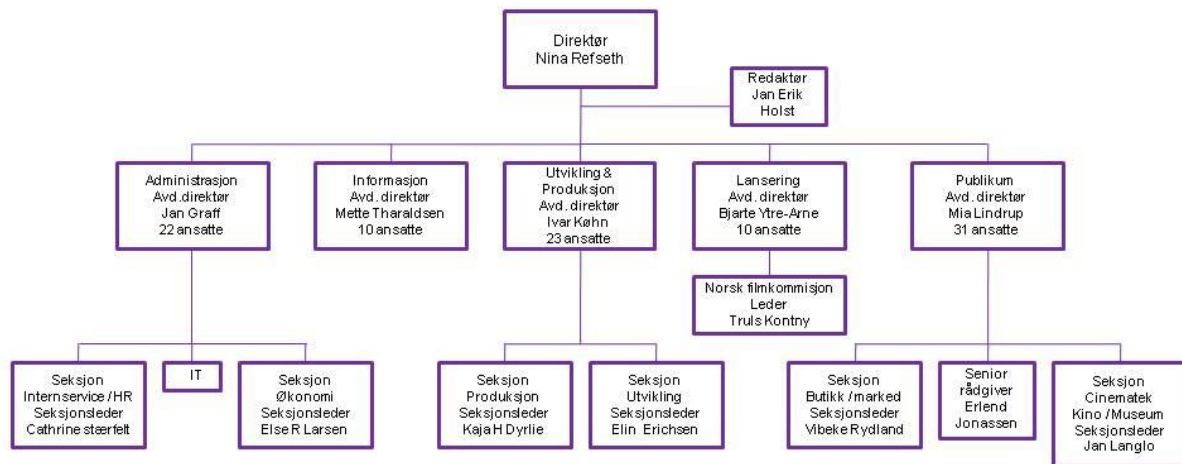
Direktør
Nina Refseth

Redaktør
Jan Erik
Holst

Administrasjon
Avd.direktør
Jan Graff
22 ansatte

Informasjon
Avd. direktør
Mette Tharaldsen
10 ansatte

Utvikling &
Produksjon
Avd. direktør
Ivar Køhn
23 ansatte

Lansering
Avd. direktør
Bjarte Ytre-Arne
10 ansatte

Publikum
Avd. direktør
Mia Lindrup
31 ansatte

Norsk filmkommisjon
Leder
Truls Kontny

Seksjon
Internservice / HR
Seksjonsleder
Cathrine stærfelt

IT

Seksjon
Økonomi
Seksjonsleder
Else R Larsen

Seksjon
Produksjon
Seksjonsleder
Kaja H Dyrlie

Seksjon
Utvikling
Seksjonsleder
Elin Erichsen

Seksjon
Butikk / marked
Seksjonsleder
Vibeke Rydland

Senior
rådgiver
Erlend
Jonassen

Seksjon
Cinematek
Kino / Museum
Seksjonsleder
Jan Langlo